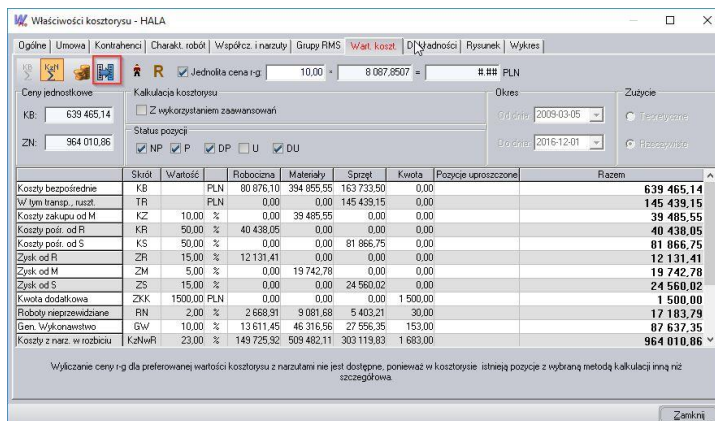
Właściwości kosztorysu - HALA

Ogólne | Umowa | Kontrahenci | Charakt. robót | Współcz. i narzuty | Grupy RMS | Wart. koszt. | Dokładności | Rysunek | Wykres

KB | Kaft | R | Jednolita cena r-g: 10,00 * 8 087,8507 = #.## PLN

Ceny jednostkowe
KB: 639 465,14
ZN: 964 010,86

Kalkulacja kosztorysu
Z wykorzystaniem zaawansowań

Status pozycji
NP P DP U DU

Okres
Od dnia: 2009-03-05
Do dnia: 2016-12-01

Zużycie
Teoretyczne
Rzeczywiste

| | Skrót | Wartość | | Robocizna | Materiały | Sprzęt | Kwota | Pozycje uproszczone | Razem |
|---|---|---|---|---|---|---|---|---|---|
| Koszty bezpośrednie | KB | | PLN | 80 876,10 | 394 855,55 | 163 733,50 | 0,00 | | 639 465,14 |
| W tym transp., ruszt. | TR | | PLN | 0,00 | 0,00 | 145 439,15 | 0,00 | | 145 439,15 |
| Koszty zakupu od M | KZ | 10,00 | % | 0,00 | 39 485,55 | 0,00 | 0,00 | | 39 485,55 |
| Koszty pośr. od R | KR | 50,00 | % | 40 438,05 | 0,00 | 0,00 | 0,00 | | 40 438,05 |
| Koszty pośr. od S | KS | 50,00 | % | 0,00 | 0,00 | 81 866,75 | 0,00 | | 81 866,75 |
| Zysk od R | ZR | 15,00 | % | 12 131,41 | 0,00 | 0,00 | 0,00 | | 12 131,41 |
| Zysk od M | ZM | 5,00 | % | 0,00 | 19 742,78 | 0,00 | 0,00 | | 19 742,78 |
| Zysk od S | ZS | 15,00 | % | 0,00 | 0,00 | 24 560,02 | 0,00 | | 24 560,02 |
| Kwota dodatkowa | ZKK | 1500,00 | PLN | 0,00 | 0,00 | 0,00 | 1 500,00 | | 1 500,00 |
| Roboty nieprzewidziane | RN | 2,00 | % | 2 668,91 | 9 081,68 | 5 403,21 | 30,00 | | 17 183,79 |
| Gen. Wykonawstwo | GW | 10,00 | % | 13 611,45 | 46 316,56 | 27 556,35 | 153,00 | | 87 637,35 |
| Koszty z narz. w rozbiciu | KzNwR | 23,00 | % | 149 725,92 | 509 482,11 | 303 119,83 | 1 683,00 | | 964 010,86 |

Wyliczanie ceny r-g dla preferowanej wartości kosztorysu z narzutami nie jest dostępne, ponieważ w kosztorysie istnieją pozycje z wybraną metodą kalkulacji inną niż szczegółowa.

Zamknij